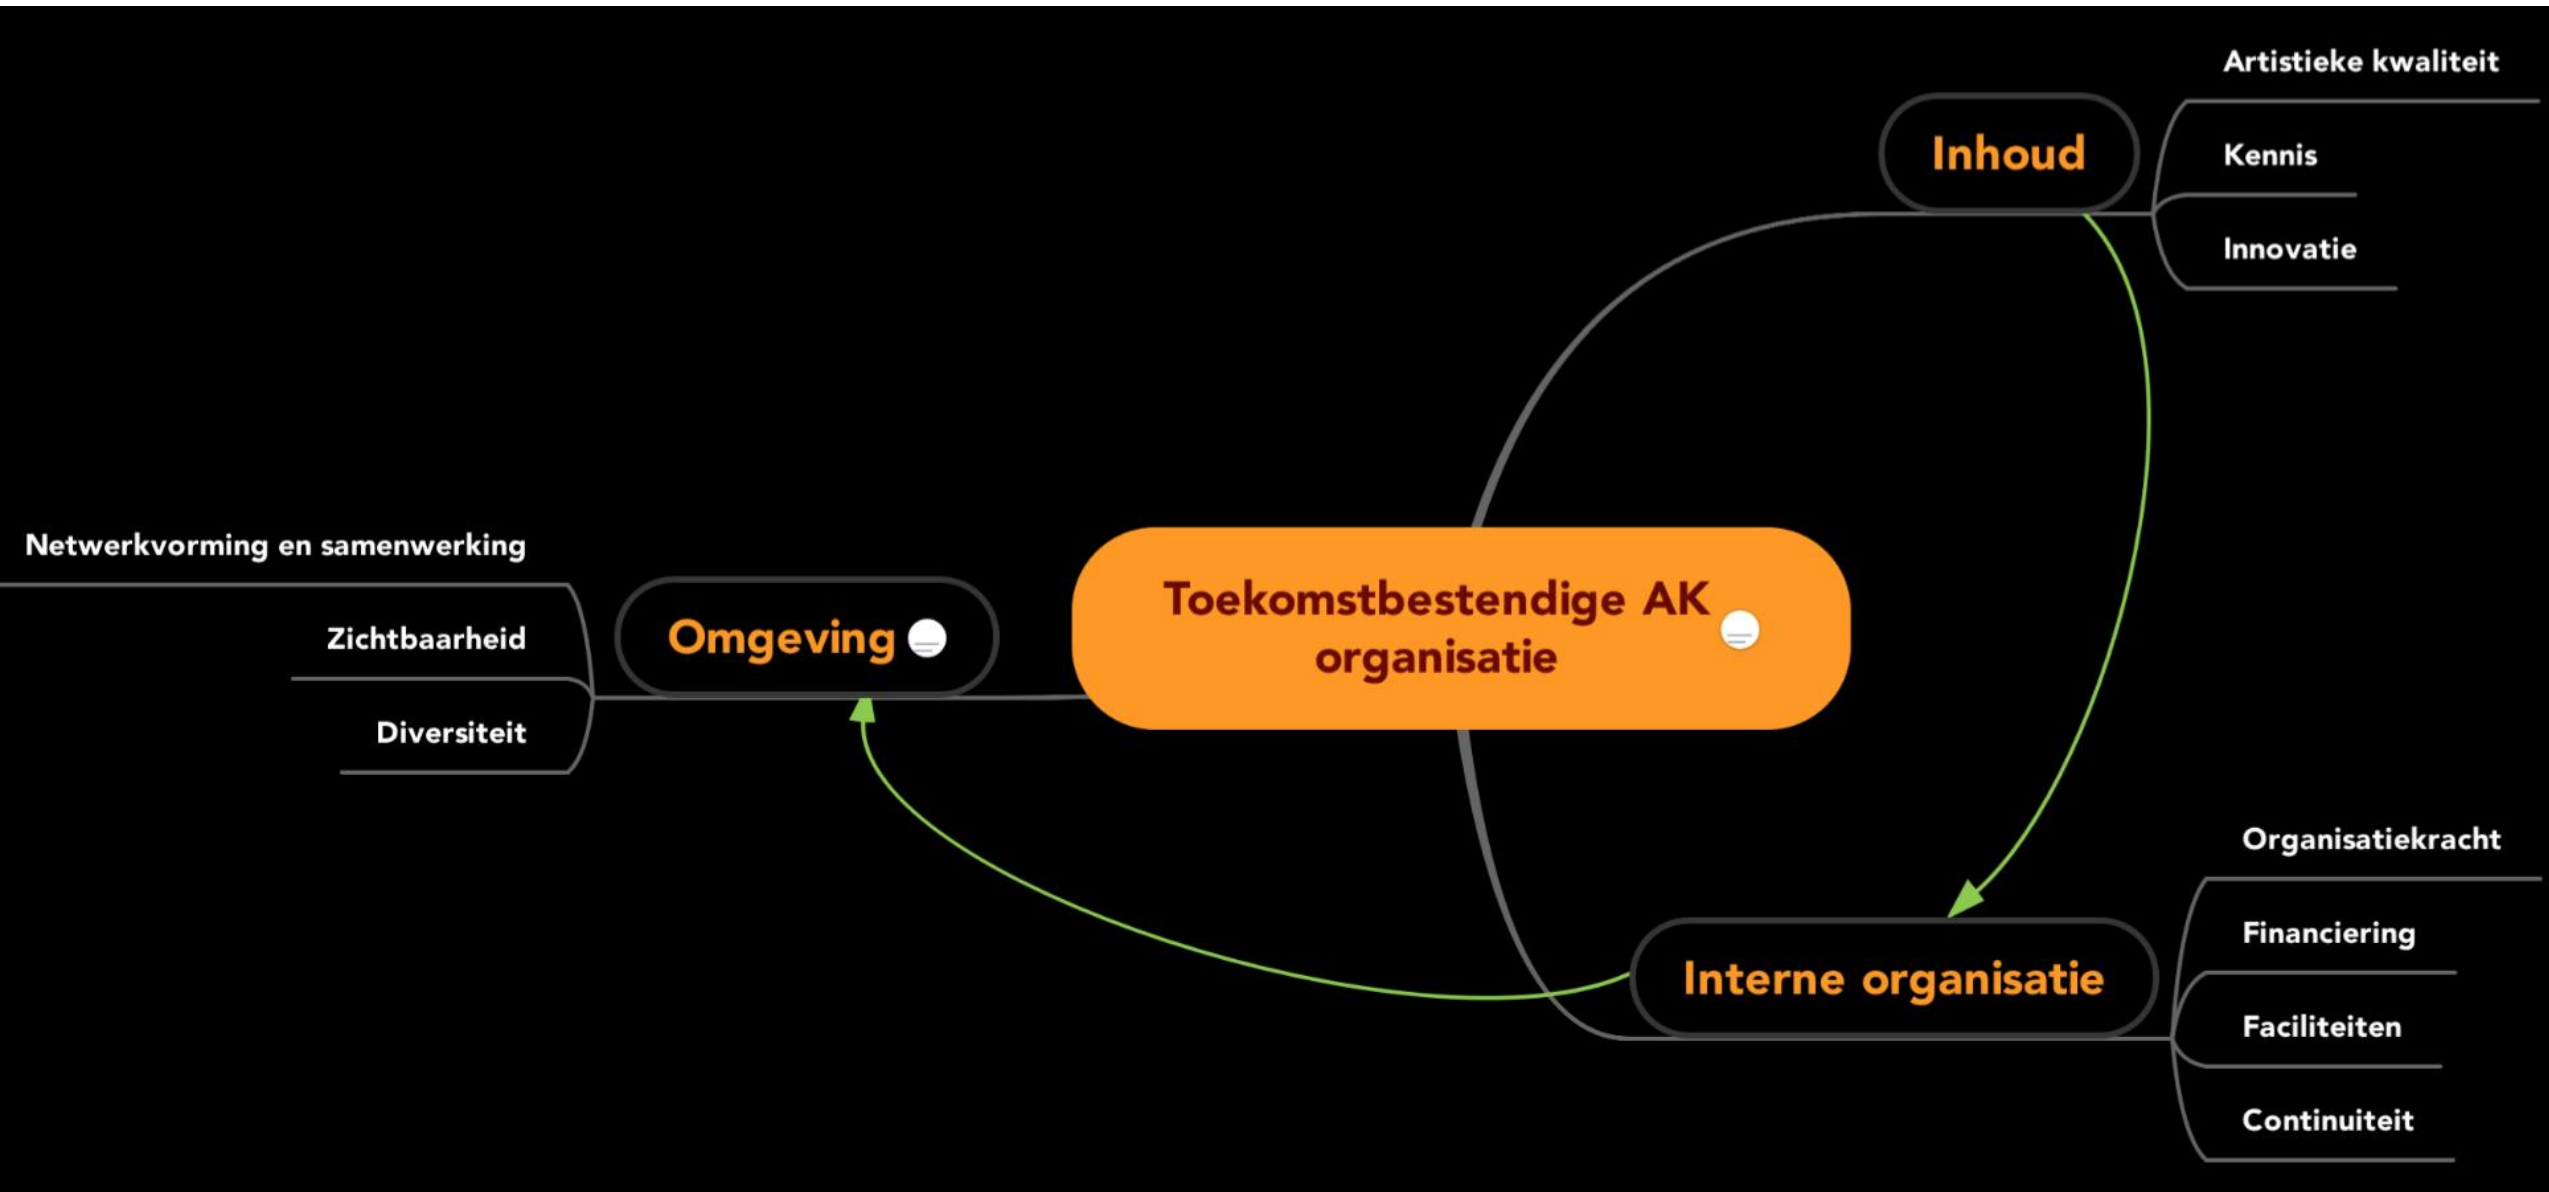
Toekomstbestendige AK organisatie

Inhoud

Artistieke kwaliteit

Kennis

Innovatie

Omgeving

Netwerkvorming en samenwerking

Zichtbaarheid

Diversiteit

Interne organisatie

Organisatiekracht

Financiering

Faciliteiten

Continuiteit